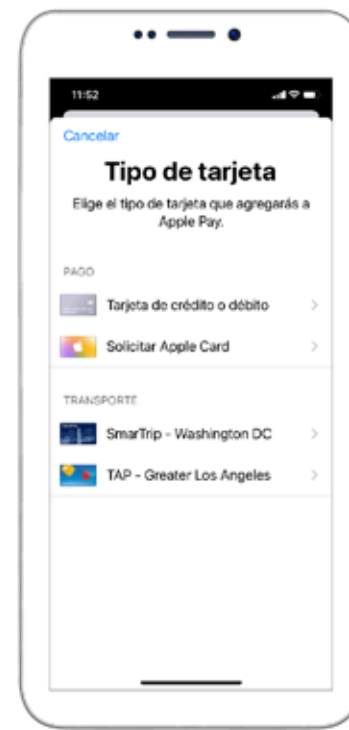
11:52

Cancelar

Tipo de tarjeta

Elige el tipo de tarjeta que agregarás a Apple Pay.

PAGO

Tarjeta de crédito o débito

Solicitar Apple Card

TRANSPORTE

SmarTrip - Washington DC

TAP - Greater Los Angeles